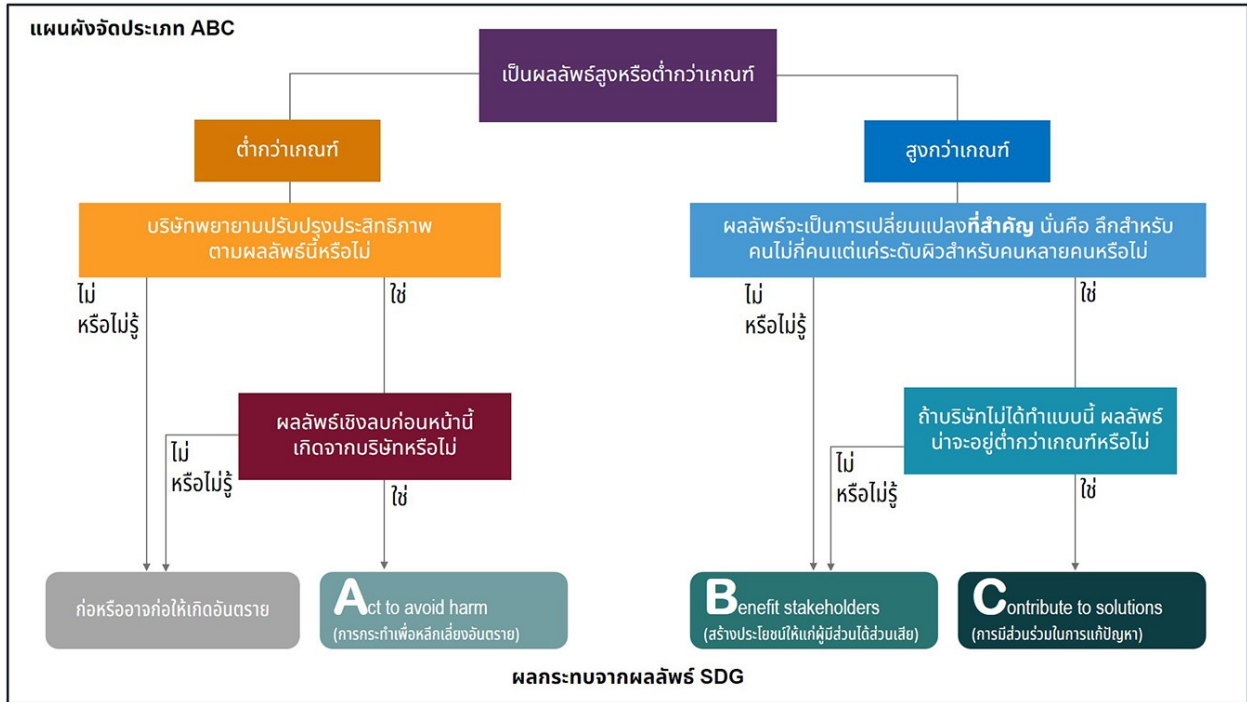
แผนผังจัดประเภท ABC

เป็นผลลัพธ์สูงหรือต่ำกว่าเกณฑ์

ต่ำกว่าเกณฑ์

สูงกว่าเกณฑ์

บริษัทพยายามปรับปรุงประสิทธิภาพตามผลลัพธ์นี้หรือไม่

ไม่ หรือไม่รู้

ใช่

ผลลัพธ์เชิงลบก่อนหน้านี้เกิดจากบริษัทหรือไม่

ไม่ หรือไม่รู้

ใช่

ผลลัพธ์จะเป็นการเปลี่ยนแปลงที่สำคัญ นั่นคือ ลึกสำหรับคนไม่กี่คนแต่แค่ระดับผิวสำหรับคนหลายคนหรือไม่

ไม่ หรือไม่รู้

ใช่

ถ้าบริษัทไม่ได้ทำแบบนี้ ผลลัพธ์น่าจะอยู่ต่ำกว่าเกณฑ์หรือไม่

ไม่ หรือไม่รู้

ใช่

ก่อหรืออาจก่อให้เกิดอันตราย

Act to avoid harm (การกระทำเพื่อหลีกเลี่ยงอันตราย)

Benefit stakeholders (สร้างประโยชน์ให้แก่ผู้มีส่วนได้ส่วนเสีย)

Contribute to solutions (การมีส่วนร่วมในการแก้ปัญหา)

ผลกระทบจากผลลัพธ์ SDG